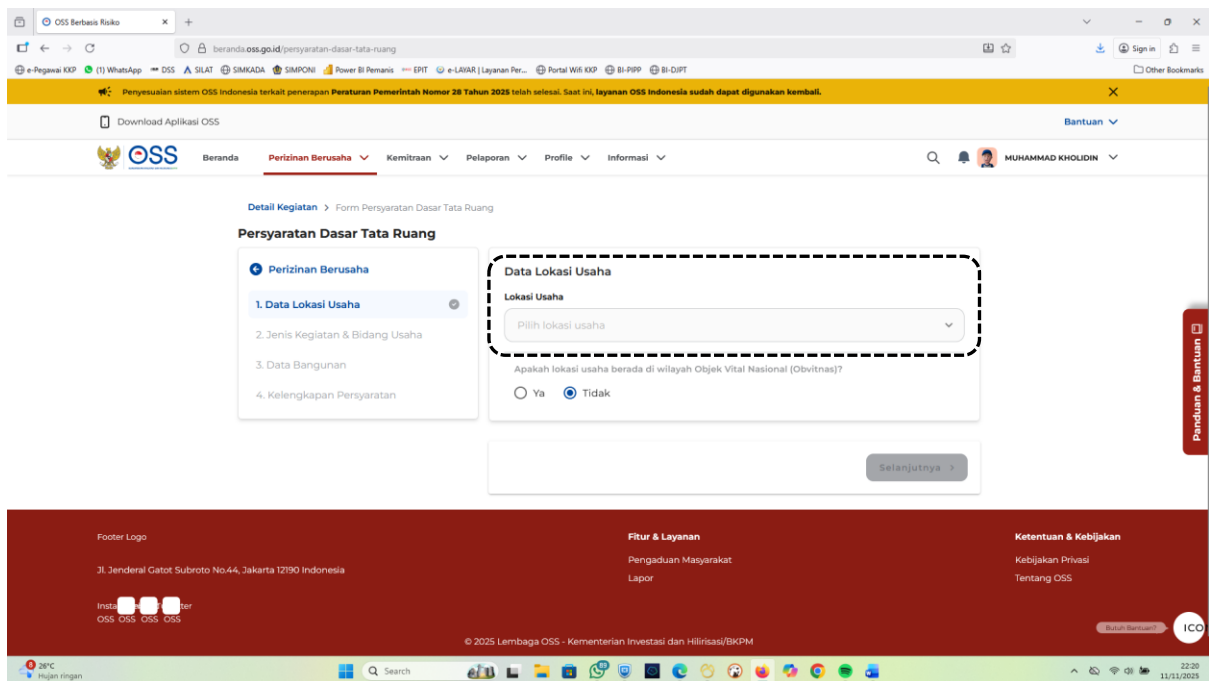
OSS Berbasis Risiko

beranda.oss.go.id/persyaratan-dasar-tata-ruang

Sign in

e-Pegawai KKP (1) WhatsApp DSS SILAT SIMKADA SIMPONI Power BI Pemanis EPIT e-LAYAR | Layanan Per... Portal Wifi KKP BI-PIPP BI-DJPT Other Bookmarks

Penyesuaian sistem OSS Indonesia terkait penerapan Peraturan Pemerintah Nomor 28 Tahun 2025 telah selesai. Saat ini, layanan OSS Indonesia sudah dapat digunakan kembali.

Download Aplikasi OSS

Bantuan

OSS

Beranda Perizinan Berusaha Kemitraan Pelaporan Profile Informasi

MUHAMMAD KHOLIDIN

Detail Kegiatan > Form Persyaratan Dasar Tata Ruang

Persyaratan Dasar Tata Ruang

Perizinan Berusaha

1. Data Lokasi Usaha

2. Jenis Kegiatan & Bidang Usaha

3. Data Bangunan

4. Kelengkapan Persyaratan

Data Lokasi Usaha

Lokasi Usaha

Pilih lokasi usaha

Apakah lokasi usaha berada di wilayah Objek Vital Nasional (Obvitnas)?

Ya Tidak

Selanjutnya >

Panduan & Bantuan

Footer Logo

Jl. Jenderal Gatot Subroto No.44, Jakarta 12190 Indonesia

Insta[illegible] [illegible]ter
OSS OSS OSS OSS

Fitur & Layanan

Pengaduan Masyarakat

Lapor

Ketentuan & Kebijakan

Kebijakan Privasi

Tentang OSS

Butuh Bantuan?

ICO

© 2025 Lembaga OSS - Kementerian Investasi dan Hilirisasi/BKPM

28°C
Hujan ringan

Search

22:20
11/11/2025